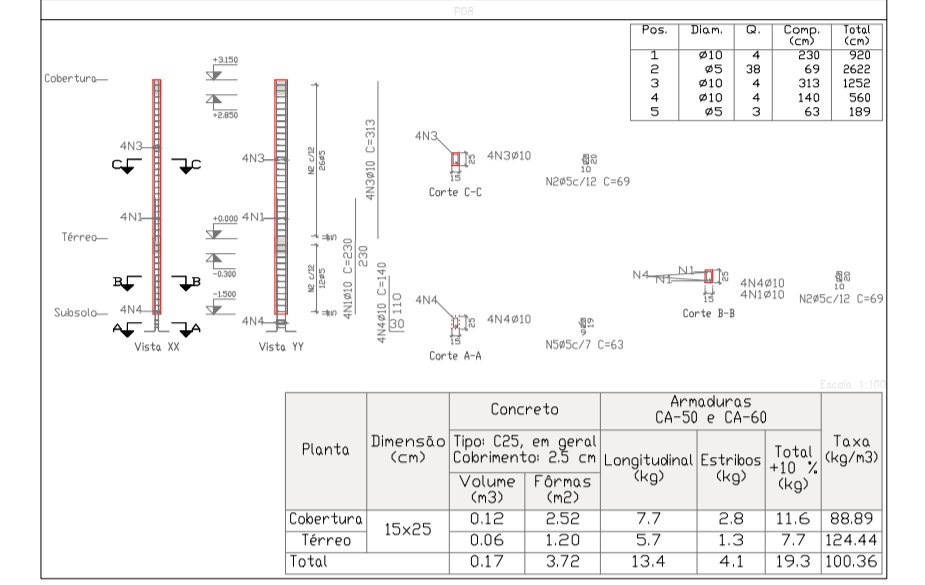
P08

| Pos. | Diam. | Q. | Comp. (cm) | Total (cm) |
|---|---|---|---|---|
| 1 | ø10 | 4 | 230 | 920 |
| 2 | ø5 | 38 | 69 | 2622 |
| 3 | ø10 | 4 | 313 | 1252 |
| 4 | ø10 | 4 | 140 | 560 |
| 5 | ø5 | 3 | 63 | 189 |

Cobertura
Térreo
Subsolo
+3.150
+2.850
+0.000
-0.300
-1.500
4N3
4N1
4N4
C C
B B
A A
Vista XX
Vista YY
N2 c/12 26ø5
N2 c/12 12ø5
4N3ø10 C=313
4N1ø10 C=230
230
4N4ø10 C=140
110
30
4N3
4N3ø10
15
25
Corte C-C
N2ø5c/12 C=69
10
20
N4
N1
4N4ø10
4N1ø10
Corte B-B
N2ø5c/12 C=69
4N4
4N4ø10
Corte A-A
N5ø5c/7 C=63
19
Escala 1:100

| Planta | Dimensão (cm) | Concreto: Tipo: C25, em geral Cobrimento: 2.5 cm — Volume (m3) | Fôrmas (m2) | Armaduras CA-50 e CA-60 — Longitudinal (kg) | Estribos (kg) | Total +10 % (kg) | Taxa (kg/m3) |
|---|---|---|---|---|---|---|---|
| Cobertura | 15x25 | 0.12 | 2.52 | 7.7 | 2.8 | 11.6 | 88.89 |
| Térreo | | 0.06 | 1.20 | 5.7 | 1.3 | 7.7 | 124.44 |
| Total | | 0.17 | 3.72 | 13.4 | 4.1 | 19.3 | 100.36 |